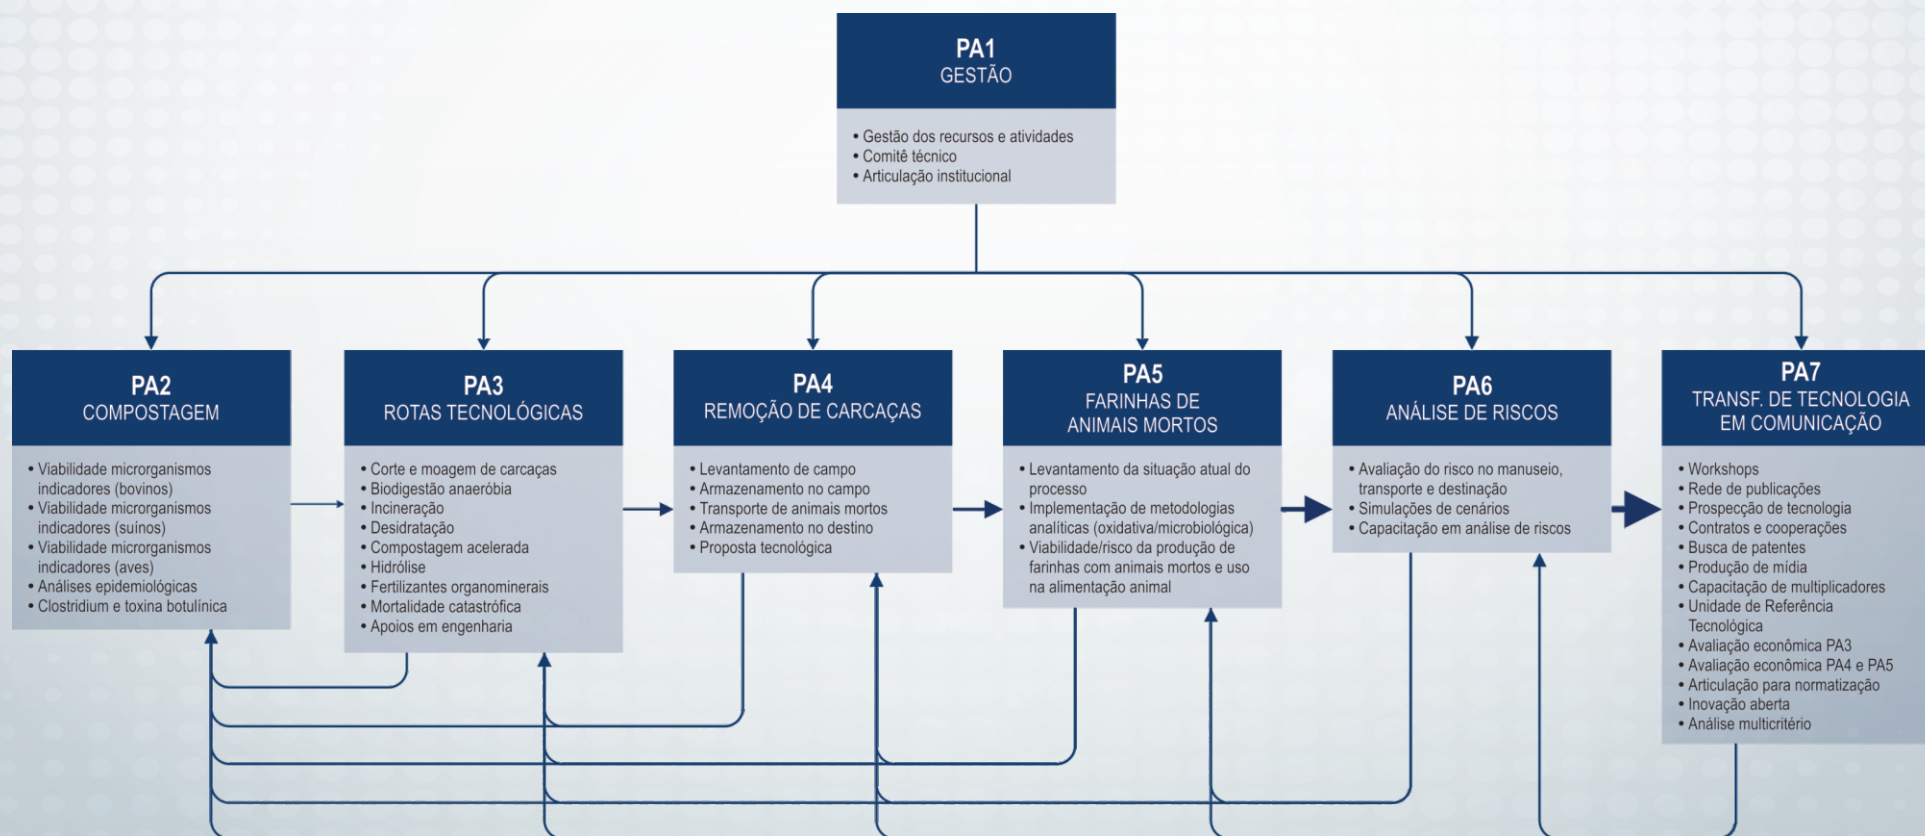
PA1
GESTÃO

• Gestão dos recursos e atividades
• Comitê técnico
• Articulação institucional

PA2
COMPOSTAGEM

• Viabilidade microrganismos indicadores (bovinos)
• Viabilidade microrganismos indicadores (suínos)
• Viabilidade microrganismos indicadores (aves)
• Análises epidemiológicas
• Clostridium e toxina botulínica

PA3
ROTAS TECNOLÓGICAS

• Corte e moagem de carcaças
• Biodigestão anaeróbia
• Incineração
• Desidratação
• Compostagem acelerada
• Hidrólise
• Fertilizantes organominerais
• Mortalidade catastrófica
• Apoios em engenharia

PA4
REMOÇÃO DE CARCAÇAS

• Levantamento de campo
• Armazenamento no campo
• Transporte de animais mortos
• Armazenamento no destino
• Proposta tecnológica

PA5
FARINHAS DE ANIMAIS MORTOS

• Levantamento da situação atual do processo
• Implementação de metodologias analíticas (oxidativa/microbiológica)
• Viabilidade/risco da produção de farinhas com animais mortos e uso na alimentação animal

PA6
ANÁLISE DE RISCOS

• Avaliação do risco no manuseio, transporte e destinação
• Simulações de cenários
• Capacitação em análise de riscos

PA7
TRANSF. DE TECNOLOGIA EM COMUNICAÇÃO

• Workshops
• Rede de publicações
• Prospecção de tecnologia
• Contratos e cooperações
• Busca de patentes
• Produção de mídia
• Capacitação de multiplicadores
• Unidade de Referência Tecnológica
• Avaliação econômica PA3
• Avaliação econômica PA4 e PA5
• Articulação para normatização
• Inovação aberta
• Análise multicritério